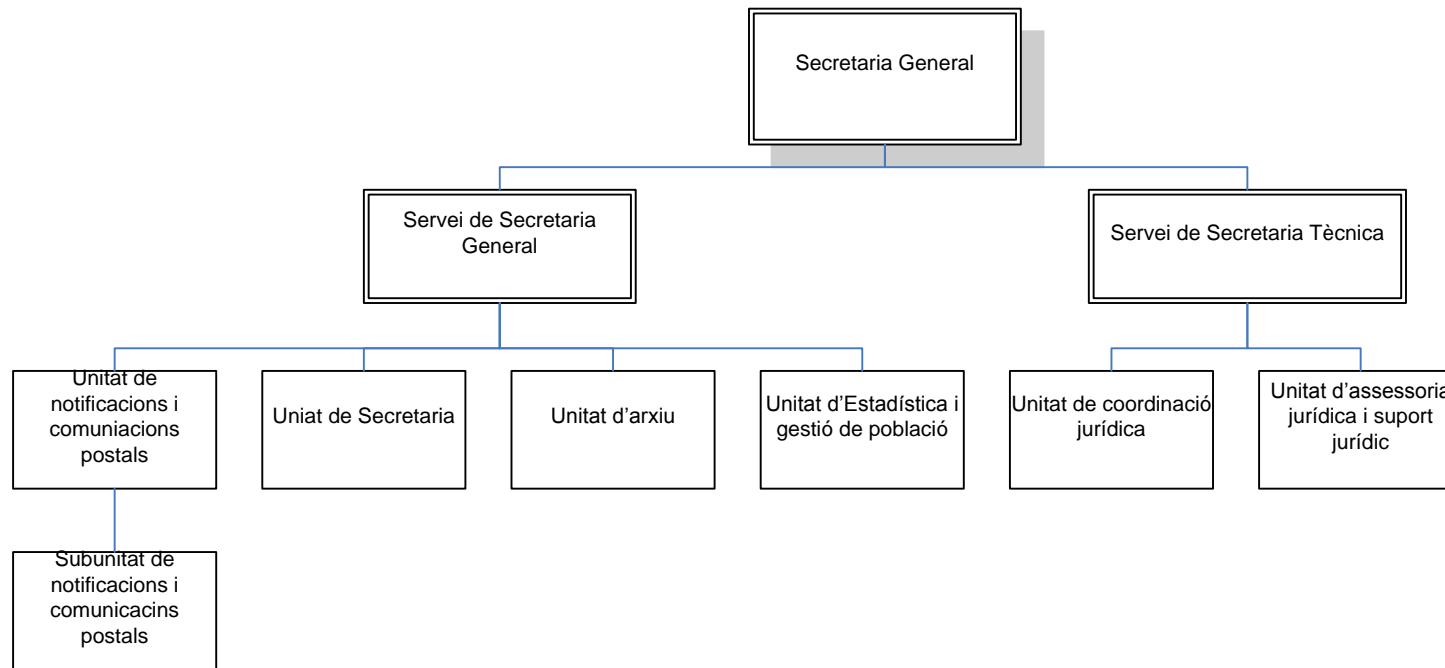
Secretaria General

Servei de Secretaria General

Servei de Secretaria Tècnica

Unitat de notificacions i comuniacions postals

Uniat de Secretaria

Unitat d'arxiu

Unitat d'Estadística i gestió de població

Unitat de coordinació jurídica

Unitat d'assessoria jurídica i suport jurídic

Subunitat de notificacions i comunicacins postals